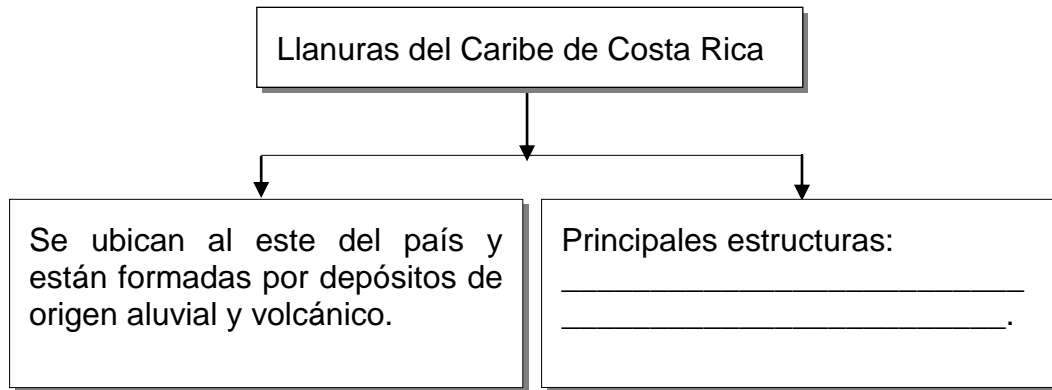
Llanuras del Caribe de Costa Rica

Se ubican al este del país y están formadas por depósitos de origen aluvial y volcánico.

Principales estructuras:
_________________________
_________________________.